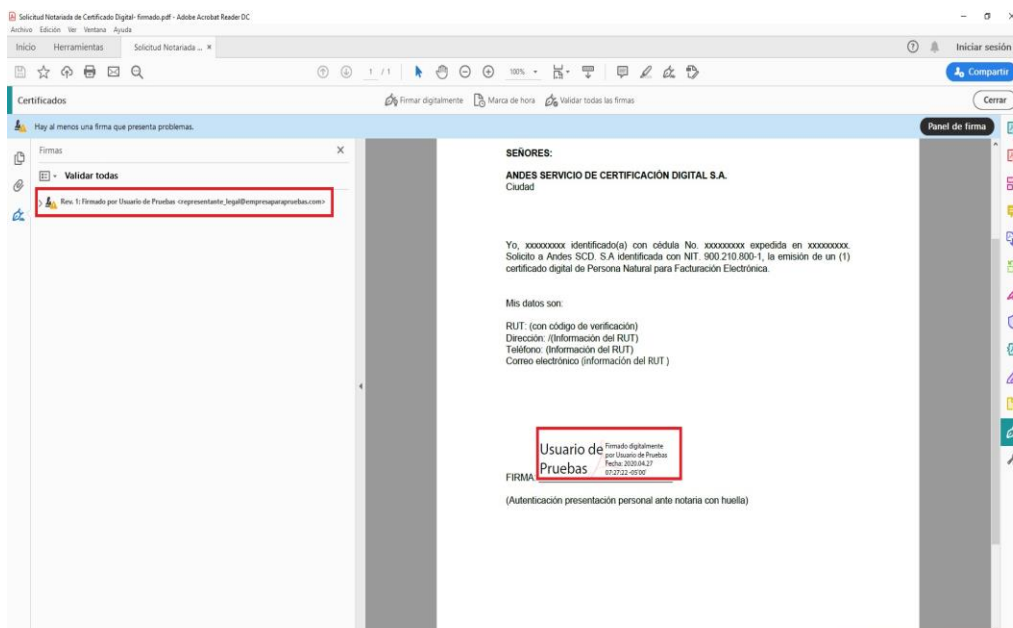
Solicitud Notariada de Certificado Digital- firmado.pdf - Adobe Acrobat Reader DC
Archivo Edición Ver Ventana Ayuda
Inicio Herramientas Solicitud Notariada ... ×
Iniciar sesión
1 / 1 100%
Compartir
Certificados
Firmar digitalmente Marca de hora Validar todas las firmas
Cerrar
Hay al menos una firma que presenta problemas.
Panel de firma
Firmas
Validar todas
Rev. 1: Firmado por Usuario de Pruebas <representante_legal@empresaparapruebas.com>

SEÑORES:

ANDES SERVICIO DE CERTIFICACIÓN DIGITAL S.A.
Ciudad

Yo, xxxxxxxxx identificado(a) con cédula No. xxxxxxxxx expedida en xxxxxxxxx. Solicito a Andes SCD. S.A identificada con NIT. 900.210.800-1, la emisión de un (1) certificado digital de Persona Natural para Facturación Electrónica.

Mis datos son:

RUT: (con código de verificación)
Dirección: /(Información del RUT)
Teléfono: (Información del RUT)
Correo electrónico (información del RUT )

Usuario de Pruebas
Firmado digitalmente por Usuario de Pruebas Fecha: 2020.04.27 07:27:22 -05'00'

FIRMA

(Autenticación presentación personal ante notaria con huella)